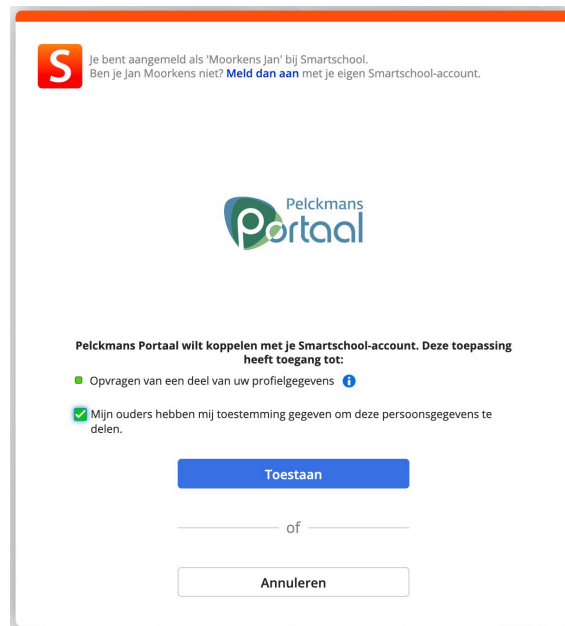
S

Je bent aangemeld als 'Moorkens Jan' bij Smartschool.
Ben je Jan Moorkens niet? **Meld dan aan** met je eigen Smartschool-account.

Pelckmans
Portaal

**Pelckmans Portaal wilt koppelen met je Smartschool-account. Deze toepassing heeft toegang tot:**

Opvragen van een deel van uw profielgegevens

Mijn ouders hebben mij toestemming gegeven om deze persoonsgegevens te delen.

Toestaan

of

Annuleren